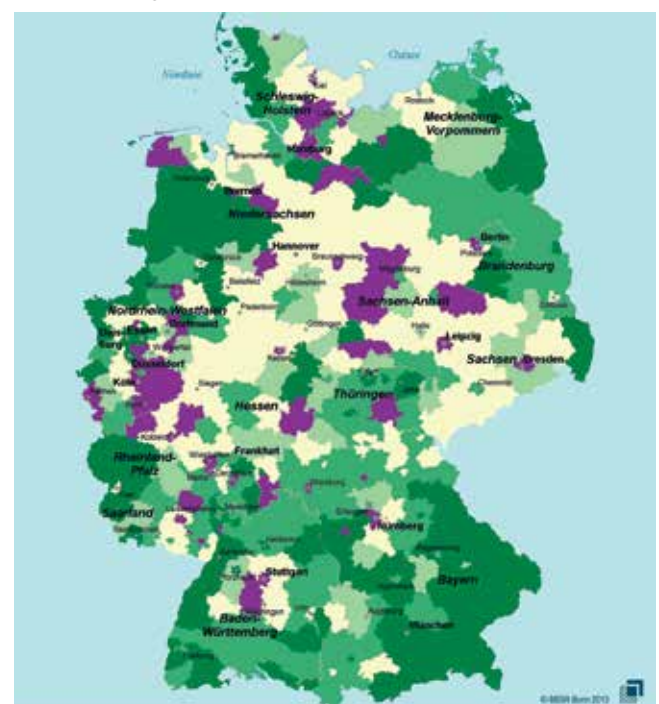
Nordsee

Ostsee

Schleswig-Holstein

Mecklenburg-Vorpommern

Rostock

Hamburg

Bremen

Niedersachsen

Berlin

Hannover

Brandenburg

Sachsen-Anhalt

Nordrhein-Westfalen

Dortmund

Düsseldorf

Köln

Leipzig

Sachsen

Dresden

Hessen

Thüringen

Frankfurt

Rheinland-Pfalz

Saarland

Nürnberg

Bayern

Stuttgart

Baden-Württemberg

München

© BBSR Bonn 2013